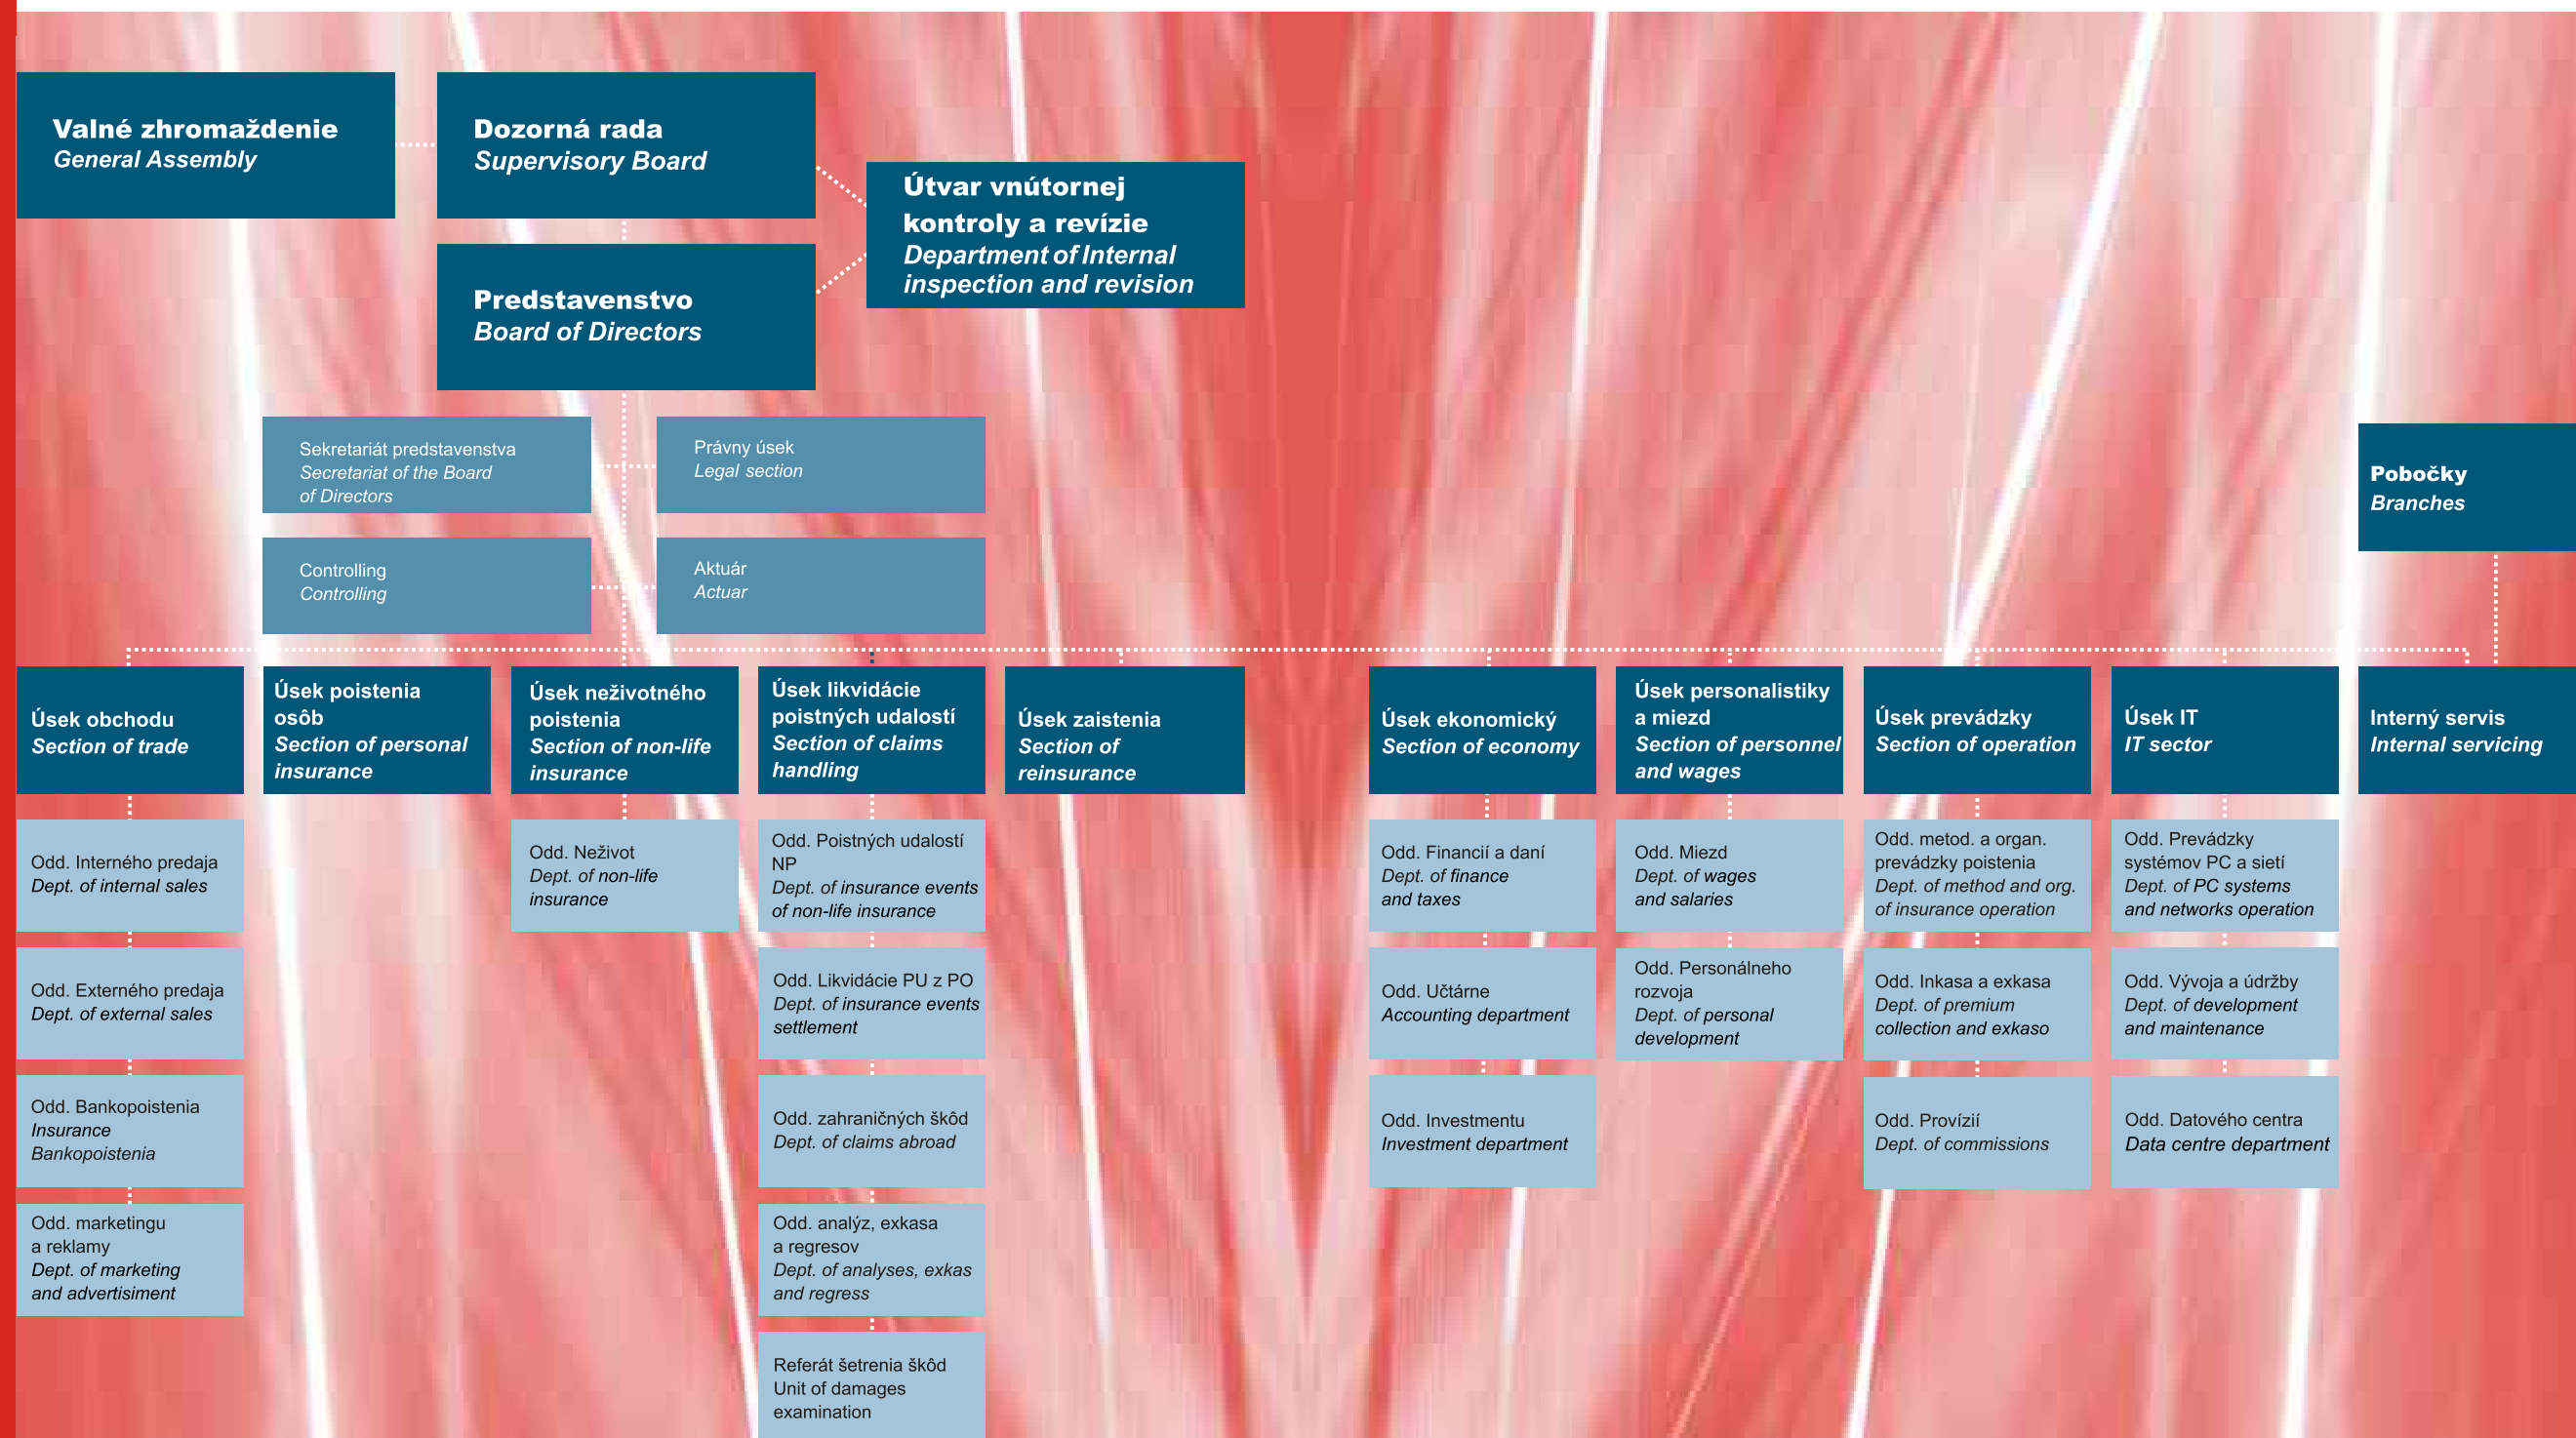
Valné zhromaždenie
General Assembly

Dozorná rada
Supervisory Board

Útvar vnútornej kontroly a revízie
Department of Internal inspection and revision

Predstavenstvo
Board of Directors

Sekretariát predstavenstva
Secretariat of the Board of Directors

Právny úsek
Legal section

Controlling
Controlling

Aktuár
Actuar

Pobočky
Branches

Úsek obchodu
Section of trade

Úsek poistenia osôb
Section of personal insurance

Úsek neživotného poistenia
Section of non-life insurance

Úsek likvidácie poistných udalostí
Section of claims handling

Úsek zaistenia
Section of reinsurance

Úsek ekonomický
Section of economy

Úsek personalistiky a miezd
Section of personnel and wages

Úsek prevádzky
Section of operation

Úsek IT
IT sector

Interný servis
Internal servicing

Odd. Interného predaja
Dept. of internal sales

Odd. Externého predaja
Dept. of external sales

Odd. Bankopoistenia
Insurance Bankopoistenia

Odd. marketingu a reklamy
Dept. of marketing and advertisiment

Odd. Neživot
Dept. of non-life insurance

Odd. Poistných udalostí NP
Dept. of insurance events of non-life insurance

Odd. Likvidácie PU z PO
Dept. of insurance events settlement

Odd. zahraničných škôd
Dept. of claims abroad

Odd. analýz, exkasa a regresov
Dept. of analyses, exkas and regress

Referát šetrenia škôd
Unit of damages examination

Odd. Financií a daní
Dept. of finance and taxes

Odd. Účtárne
Accounting department

Odd. Investmentu
Investment department

Odd. Miezd
Dept. of wages and salaries

Odd. Personálneho rozvoja
Dept. of personal development

Odd. metod. a organ. prevádzky poistenia
Dept. of method and org. of insurance operation

Odd. Inkasa a exkasa
Dept. of premium collection and exkaso

Odd. Provízií
Dept. of commissions

Odd. Prevádzky systémov PC a sietí
Dept. of PC systems and networks operation

Odd. Vývoja a údržby
Dept. of development and maintenance

Odd. Datového centra
Data centre department